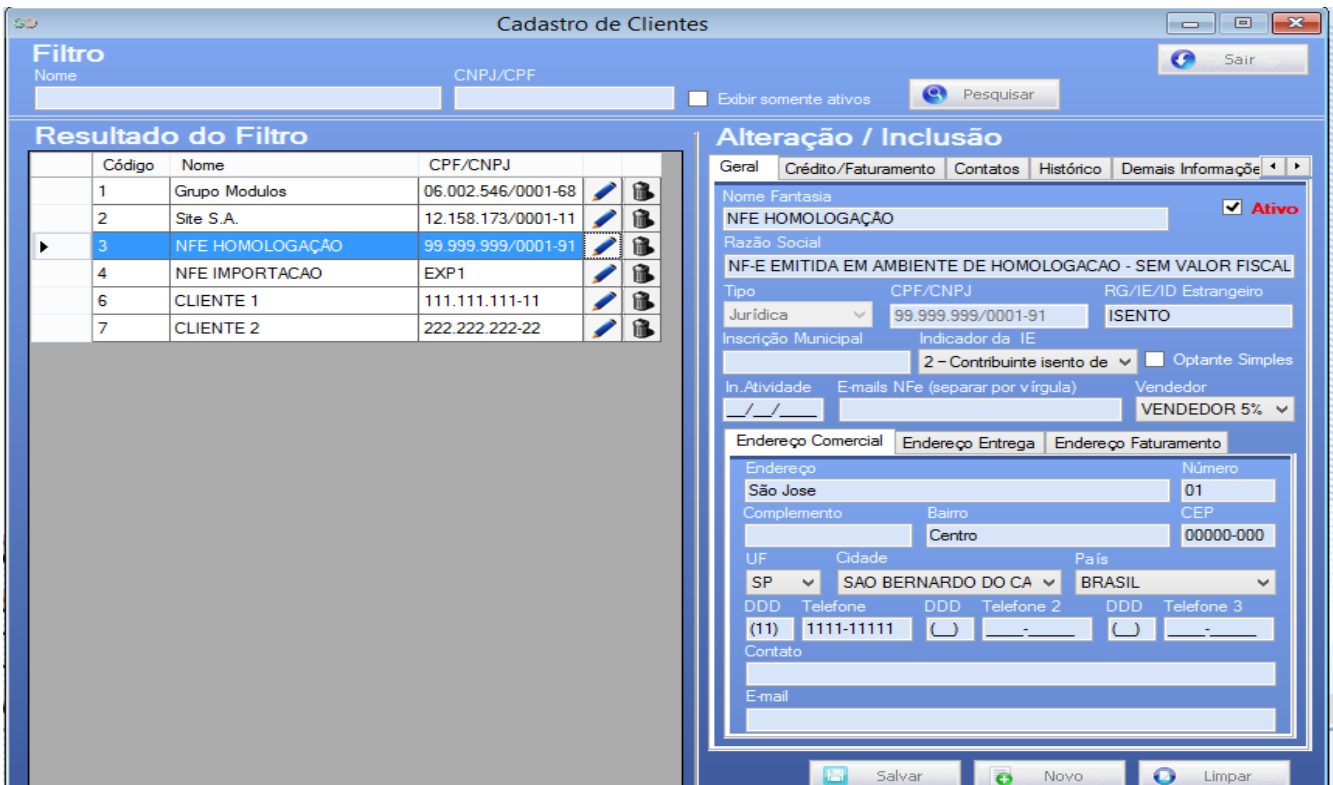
Cadastro de Clientes

Filtro

Nome

CNPJ/CPF

Exibir somente ativos

Pesquisar

Sair

Resultado do Filtro

| | Código | Nome | CPF/CNPJ | | |
|---|---|---|---|---|---|
| | 1 | Grupo Modulos | 06.002.546/0001-68 | | |
| | 2 | Site S.A. | 12.158.173/0001-11 | | |
| ▶ | 3 | NFE HOMOLOGAÇÃO | 99.999.999/0001-91 | | |
| | 4 | NFE IMPORTACAO | EXP1 | | |
| | 6 | CLIENTE 1 | 111.111.111-11 | | |
| | 7 | CLIENTE 2 | 222.222.222-22 | | |

Alteração / Inclusão

Geral | Crédito/Faturamento | Contatos | Histórico | Demais Informaçõe

Nome Fantasia
NFE HOMOLOGAÇÃO

Ativo

Razão Social
NF-E EMITIDA EM AMBIENTE DE HOMOLOGACAO - SEM VALOR FISCAL

Tipo
Jurídica

CPF/CNPJ
99.999.999/0001-91

RG/IE/ID Estrangeiro
ISENTO

Inscrição Municipal

Indicador da IE
2 – Contribuinte isento de

Optante Simples

In.Atividade
__/__/____

E-mails NFe (separar por vírgula)

Vendedor
VENDEDOR 5%

Endereço Comercial | Endereço Entrega | Endereço Faturamento

Endereço
São Jose

Número
01

Complemento

Bairro
Centro

CEP
00000-000

UF
SP

Cidade
SAO BERNARDO DO CA

País
BRASIL

DDD
(11)

Telefone
1111-11111

DDD
(__)

Telefone 2
____-____

DDD
(__)

Telefone 3
____-____

Contato

E-mail

Salvar

Novo

Limpar